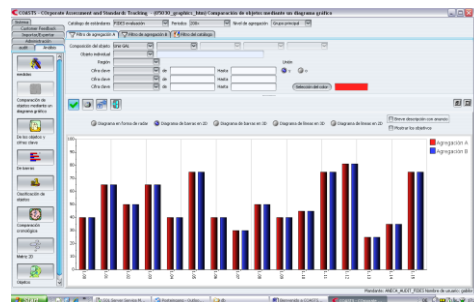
COASTS - COrporate Assessment and Standards Tracking - [PSCO_graphics_bias] Comparación de objetos mediante un diagrama gráfico

Catálogo de estándares | Periodos | Nivel de agregación | Grupo principal

Filtro de agregación A | Filtro de agregación B | Filtro del catálogo

Composición del objeto
Objeto individual
Región
Cifra clave
Cifra clave
Cifra clave
Hasta
Hasta
Hasta
Unión
Selección del color

Audit | Análisis

Medidas
Comparación de objetos mediante un diagrama gráfico
De los objetos y cifras clave
En barras
Clasificación de objetos
Comparación cronológica
Matriz 3D
Objetos

Diagrama en forma de radar | Diagrama de barras en 2D | Diagrama de barras en 3D | Diagrama de líneas en 2D | Diagrama de líneas en 3D
Breve descripción con anexos
Mostrar los objetivos

Agregación A
Agregación B

100
90
80
70
60
50
40
30
20
10
0

Mandante: ANECA_AUDIT_PSCO Nombre de usuario: gefee

Bienvenido a COASTS